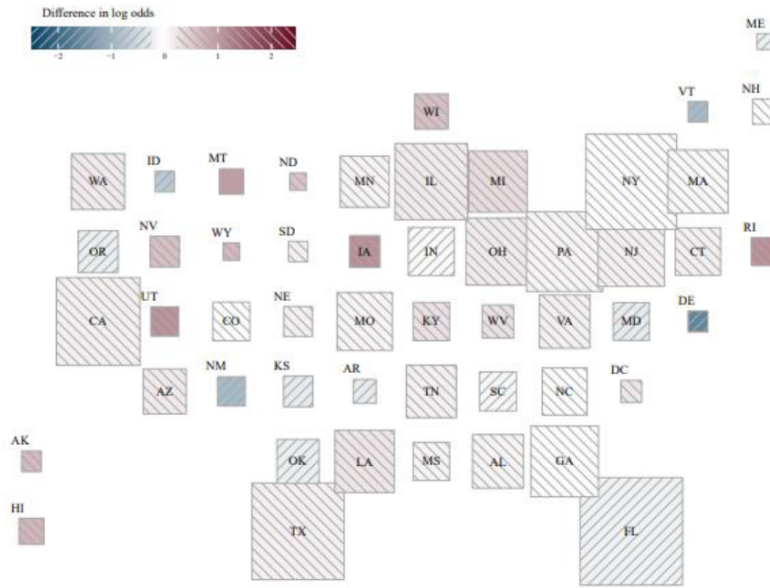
Difference in log odds

−2 −1 0 1 2

ME

WI

VT

NH

ID

MT

ND

WA

MN

IL

MI

NY

MA

NV

WY

SD

RI

OR

IA

IN

OH

PA

NJ

CT

UT

NE

DE

CA

CO

MO

KY

WV

VA

MD

NM

KS

AR

DC

AZ

TN

SC

NC

AK

OK

LA

MS

AL

GA

HI

TX

FL